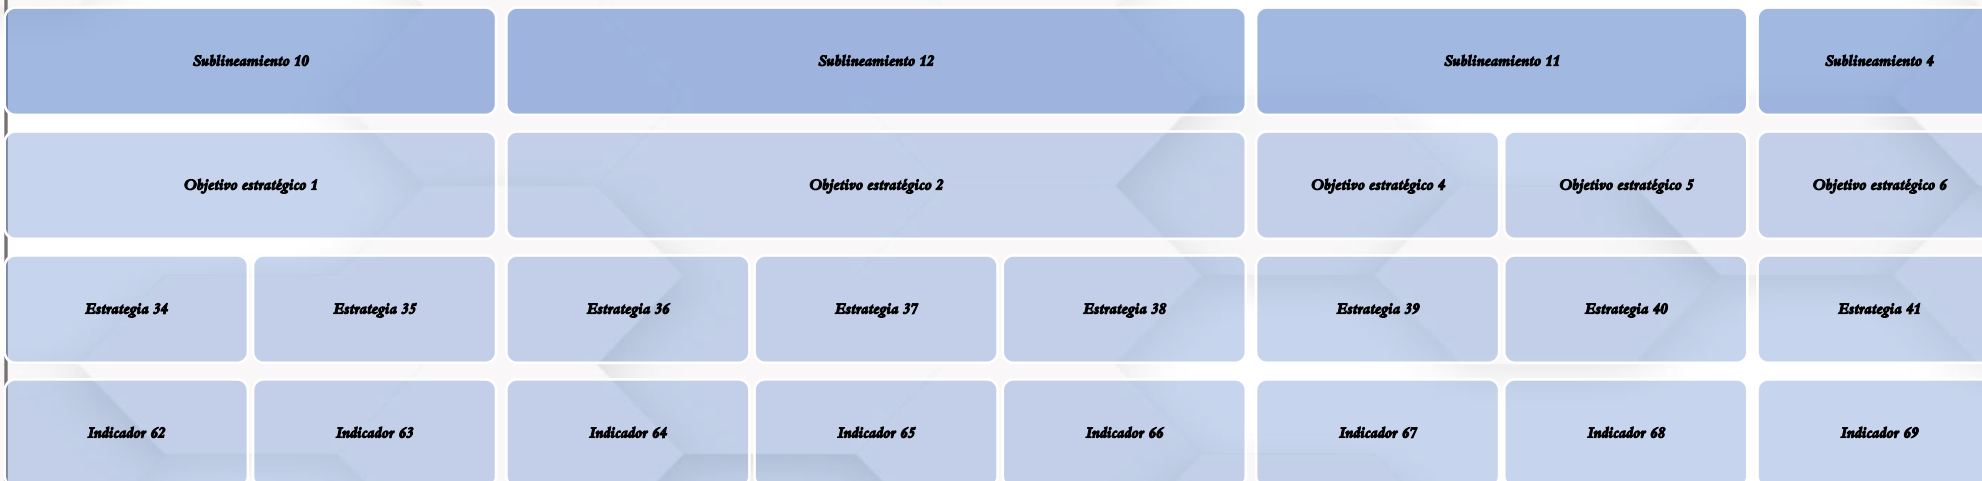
Sublineamiento 10

Sublineamiento 12

Sublineamiento 11

Sublineamiento 4

Objetivo estratégico 1

Objetivo estratégico 2

Objetivo estratégico 4

Objetivo estratégico 5

Objetivo estratégico 6

Estrategia 34

Estrategia 35

Estrategia 36

Estrategia 37

Estrategia 38

Estrategia 39

Estrategia 40

Estrategia 41

Indicador 62

Indicador 63

Indicador 64

Indicador 65

Indicador 66

Indicador 67

Indicador 68

Indicador 69